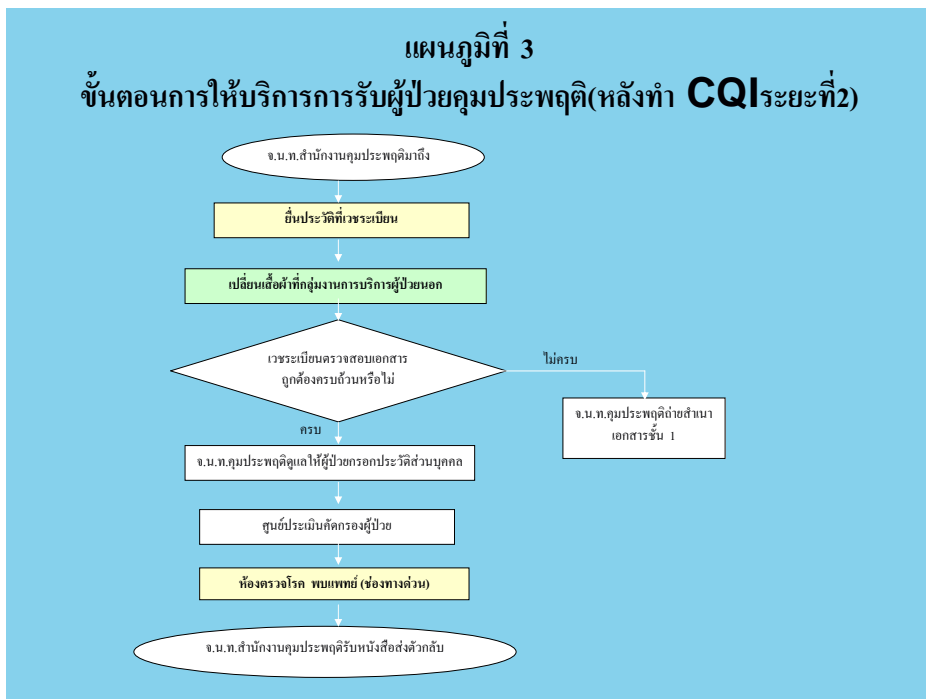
แผนภูมิที่ 3
ขั้นตอนการให้บริการการรับผู้ป่วยคุมประพฤติ(หลังทำ CQIระยะที่2)

จ.น.ท.สำนักงานคุมประพฤติมาถึง

ยื่นประวัติที่เวชระเบียน

เปลี่ยนเสื้อผ้าที่กลุ่มงานการบริการผู้ป่วยนอก

เวชระเบียนตรวจสอบเอกสาร ถูกต้องครบถ้วนหรือไม่

ไม่ครบ

จ.น.ท.คุมประพฤติถ่ายสำเนาเอกสารชั้น 1

ครบ

จ.น.ท.คุมประพฤติดูแลให้ผู้ป่วยกรอกประวัติส่วนบุคคล

ศูนย์ประเมินคัดกรองผู้ป่วย

ห้องตรวจโรค พบแพทย์ (ช่องทางด่วน)

จ.น.ท.สำนักงานคุมประพฤติรับหนังสือส่งตัวกลับ